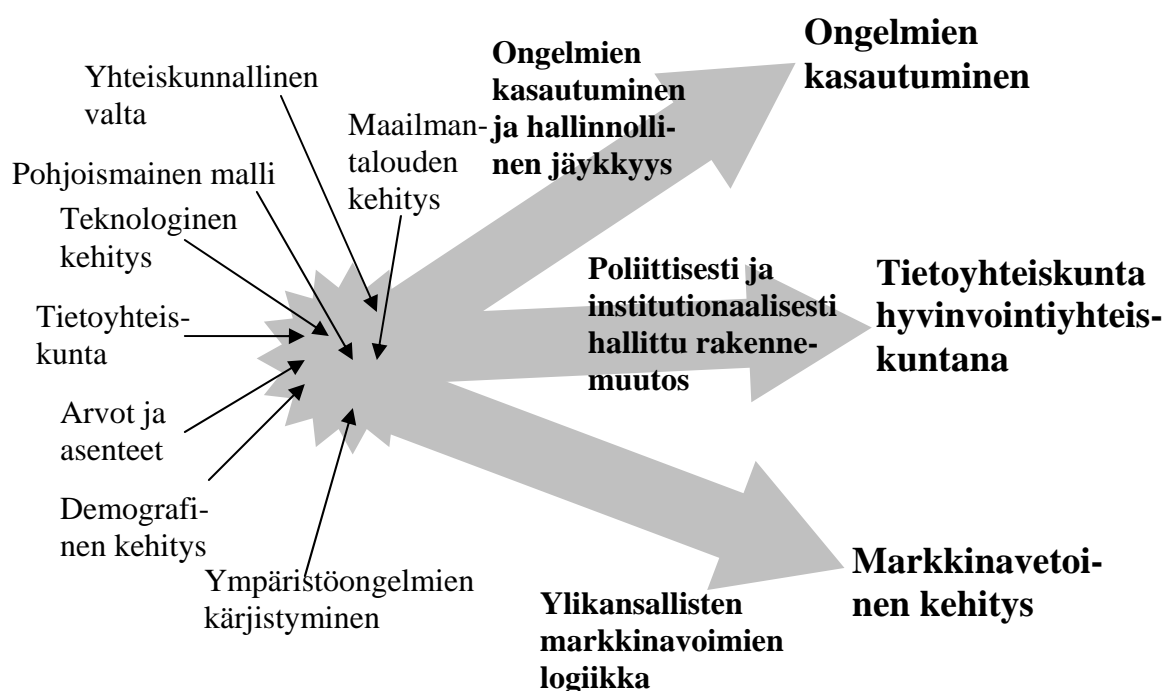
Yhteiskunnallinen valta

Maailmantalouden kehitys

Pohjoismainen malli

Teknologinen kehitys

Tietoyhteiskunta

Arvot ja asenteet

Demografinen kehitys

Ympäristöongelmien kärjistyminen

Ongelmien kasautuminen ja hallinnollinen jäykkyys

Ongelmien kasautuminen

Poliittisesti ja institutionaalisesti hallittu rakennemuutos

Tietoyhteiskunta hyvinvointiyhteiskuntana

Ylikansallisten markkinavoimien logiikka

Markkinavetoinen kehitys